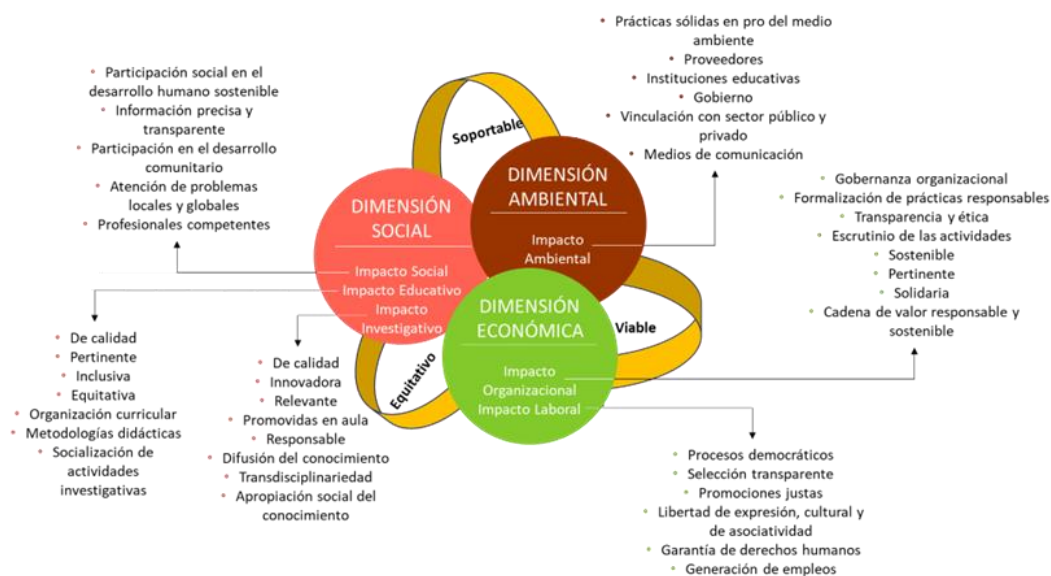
• Prácticas sólidas en pro del medio ambiente
• Proveedores
• Instituciones educativas
• Gobierno
• Vinculación con sector público y privado
• Medios de comunicación

• Participación social en el desarrollo humano sostenible
• Información precisa y transparente
• Participación en el desarrollo comunitario
• Atención de problemas locales y globales
• Profesionales competentes

Soportable

DIMENSIÓN AMBIENTAL

Impacto Ambiental

• Gobernanza organizacional
• Formalización de prácticas responsables
• Transparencia y ética
• Escrutinio de las actividades
• Sostenible
• Pertinente
• Solidaria
• Cadena de valor responsable y sostenible

DIMENSIÓN SOCIAL

Impacto Social
Impacto Educativo
Impacto Investigativo

DIMENSIÓN ECONÓMICA

Viable

Impacto Organizacional
Impacto Laboral

Equitativo

• De calidad
• Pertinente
• Inclusiva
• Equitativa
• Organización curricular
• Metodologías didácticas
• Socialización de actividades investigativas

• De calidad
• Innovadora
• Relevante
• Promovidas en aula
• Responsable
• Difusión del conocimiento
• Transdisciplinariedad
• Apropiación social del conocimiento

• Procesos democráticos
• Selección transparente
• Promociones justas
• Libertad de expresión, cultural y de asociatividad
• Garantía de derechos humanos
• Generación de empleos